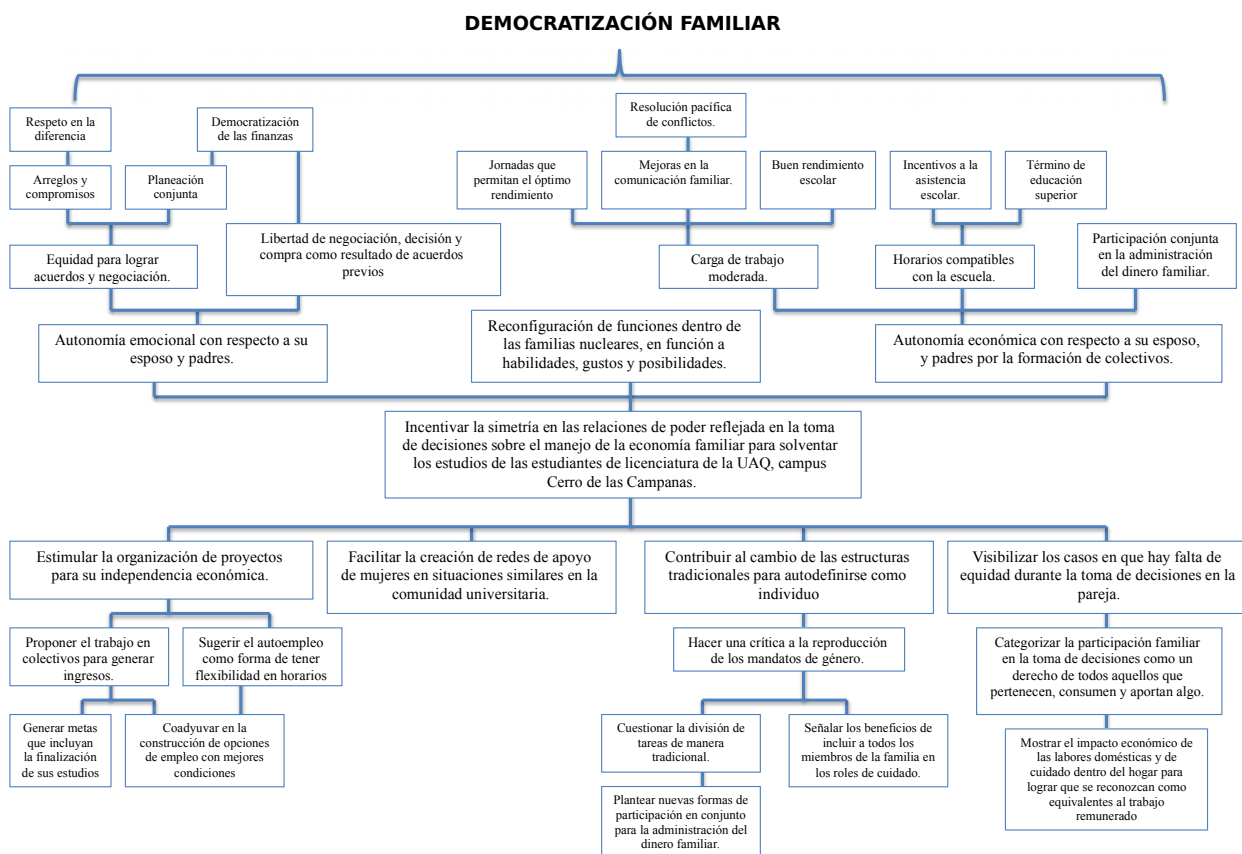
DEMOCRATIZACIÓN FAMILIAR

Respeto en la diferencia

Democratización de las finanzas

Arreglos y compromisos

Planeación conjunta

Equidad para lograr acuerdos y negociación.

Libertad de negociación, decisión y compra como resultado de acuerdos previos

Resolución pacífica de conflictos.

Jornadas que permitan el óptimo rendimiento

Mejoras en la comunicación familiar.

Buen rendimiento escolar

Carga de trabajo moderada.

Incentivos a la asistencia escolar.

Término de educación superior

Horarios compatibles con la escuela.

Participación conjunta en la administración del dinero familiar.

Autonomía emocional con respecto a su esposo y padres.

Reconfiguración de funciones dentro de las familias nucleares, en función a habilidades, gustos y posibilidades.

Autonomía económica con respecto a su esposo, y padres por la formación de colectivos.

Incentivar la simetría en las relaciones de poder reflejada en la toma de decisiones sobre el manejo de la economía familiar para solventar los estudios de las estudiantes de licenciatura de la UAQ, campus Cerro de las Campanas.

Estimular la organización de proyectos para su independencia económica.

Facilitar la creación de redes de apoyo de mujeres en situaciones similares en la comunidad universitaria.

Contribuir al cambio de las estructuras tradicionales para autodefinirse como individuo

Visibilizar los casos en que hay falta de equidad durante la toma de decisiones en la pareja.

Proponer el trabajo en colectivos para generar ingresos.

Sugerir el autoempleo como forma de tener flexibilidad en horarios

Generar metas que incluyan la finalización de sus estudios

Coadyuvar en la construcción de opciones de empleo con mejores condiciones

Hacer una crítica a la reproducción de los mandatos de género.

Cuestionar la división de tareas de manera tradicional.

Señalar los beneficios de incluir a todos los miembros de la familia en los roles de cuidado.

Plantear nuevas formas de participación en conjunto para la administración del dinero familiar.

Categorizar la participación familiar en la toma de decisiones como un derecho de todos aquellos que pertenecen, consumen y aportan algo.

Mostrar el impacto económico de las labores domésticas y de cuidado dentro del hogar para lograr que se reconozcan como equivalentes al trabajo remunerado